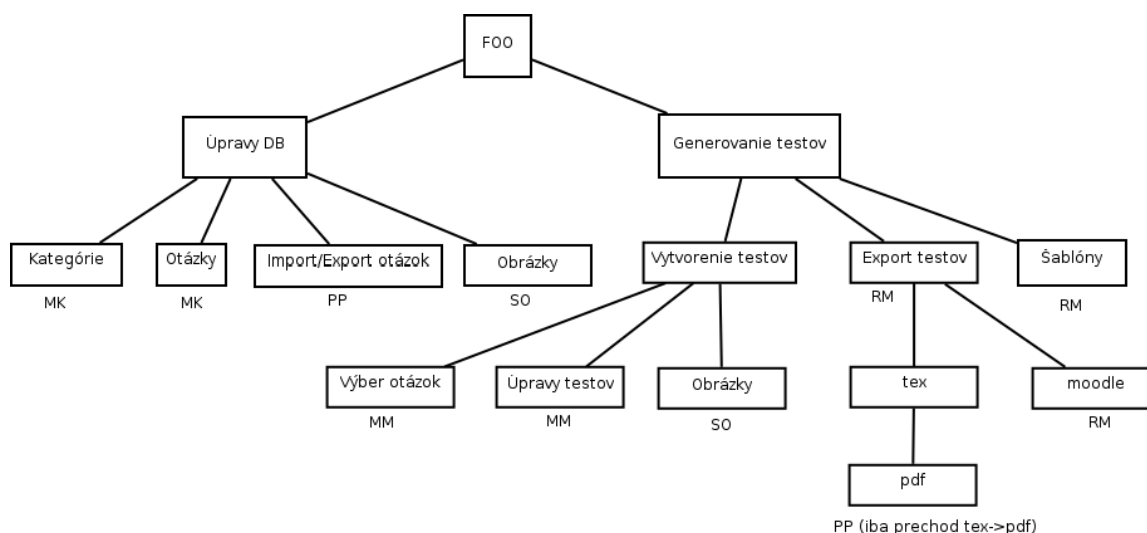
FOO

Úpravy DB

Generovanie testov

Kategórie
MK

Otázky
MK

Import/Export otázok
PP

Obrázky
SO

Vytvorenie testov

Export testov
RM

Šablóny
RM

Výber otázok
MM

Úpravy testov
MM

Obrázky
SO

tex

moodle
RM

pdf
PP (iba prechod tex->pdf)